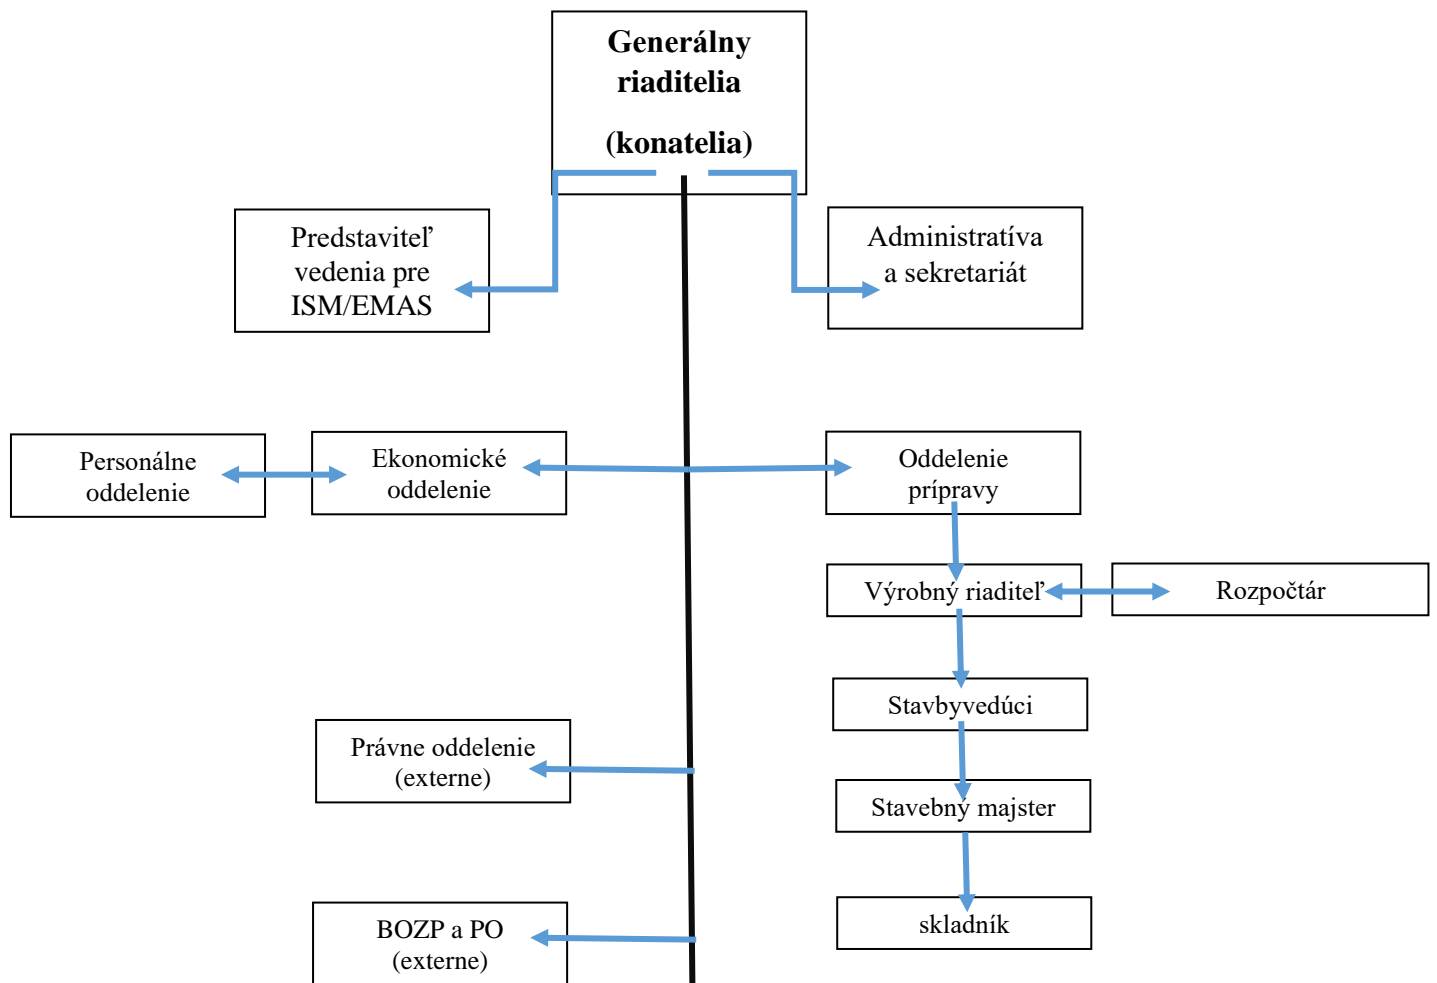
Generálny riaditelia

(konatelia)

Predstaviteľ vedenia pre ISM/EMAS

Administratíva a sekretariát

Personálne oddelenie

Ekonomické oddelenie

Oddelenie prípravy

Výrobný riaditeľ

Rozpočtár

Stavbyvedúci

Právne oddelenie (externe)

Stavebný majster

BOZP a PO (externe)

skladník